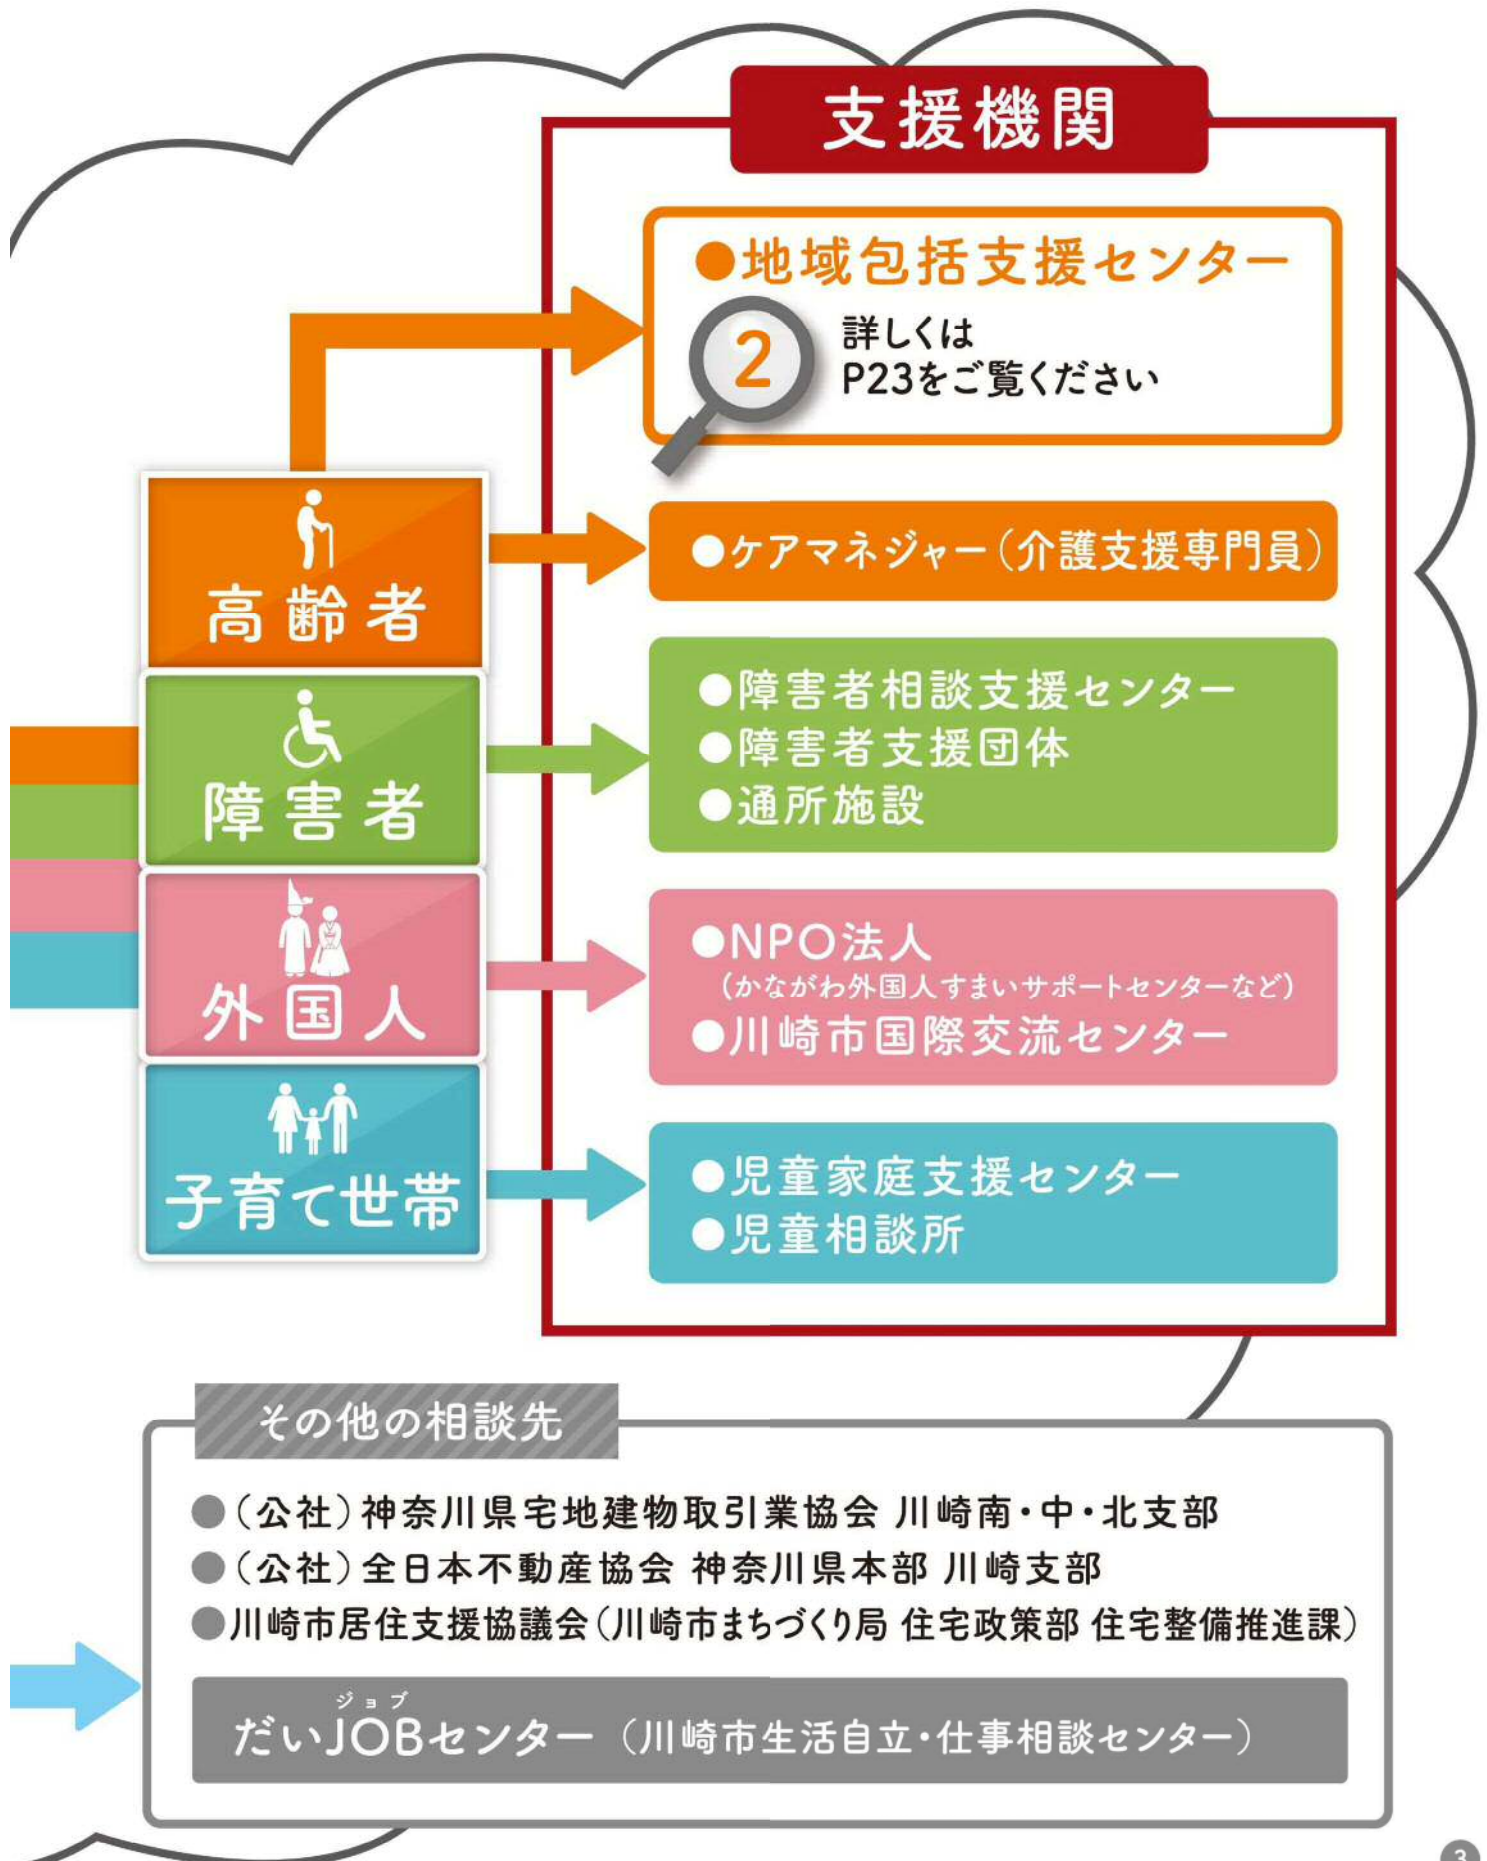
支援機関

●地域包括支援センター

2 詳しくは P23をご覧ください

高齢者

●ケアマネジャー（介護支援専門員）

障害者

●障害者相談支援センター
●障害者支援団体
●通所施設

外国人

●NPO法人
（かながわ外国人すまいサポートセンターなど）
●川崎市国際交流センター

子育て世帯

●児童家庭支援センター
●児童相談所

その他の相談先

●（公社）神奈川県宅地建物取引業協会 川崎南・中・北支部
●（公社）全日本不動産協会 神奈川県本部 川崎支部
●川崎市居住支援協議会（川崎市まちづくり局 住宅政策部 住宅整備推進課）

だいJOB（ジョブ）センター（川崎市生活自立・仕事相談センター）

3